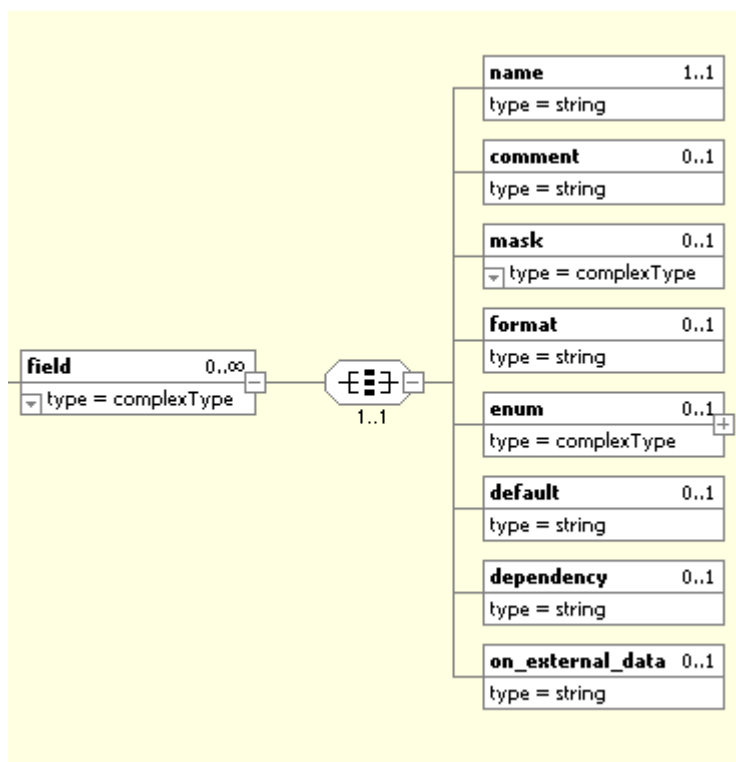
field 0..∞
type = complexType

1..1

name 1..1
type = string

comment 0..1
type = string

mask 0..1
type = complexType

format 0..1
type = string

enum 0..1
type = complexType

default 0..1
type = string

dependency 0..1
type = string

on_external_data 0..1
type = string